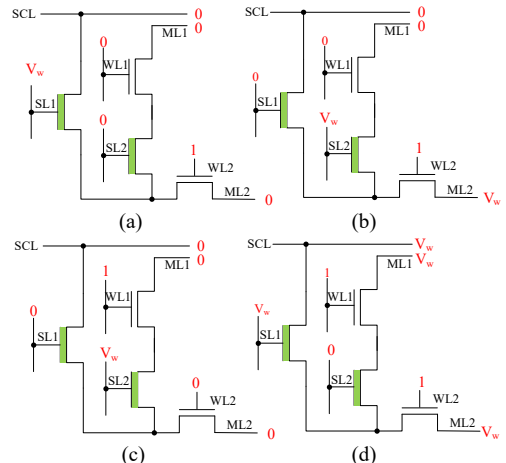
SCL
0
0
ML1
0
WL1
$V_w$
SL1
0
SL2
1
WL2
ML2
0
(a)

SCL
0
0
ML1
0
WL1
0
SL1
$V_w$
SL2
1
WL2
ML2
$V_w$
(b)

SCL
0
0
ML1
1
WL1
0
SL1
$V_w$
SL2
0
WL2
ML2
0
(c)

SCL
$V_w$
$V_w$
ML1
1
WL1
$V_w$
SL1
0
SL2
1
WL2
ML2
$V_w$
(d)